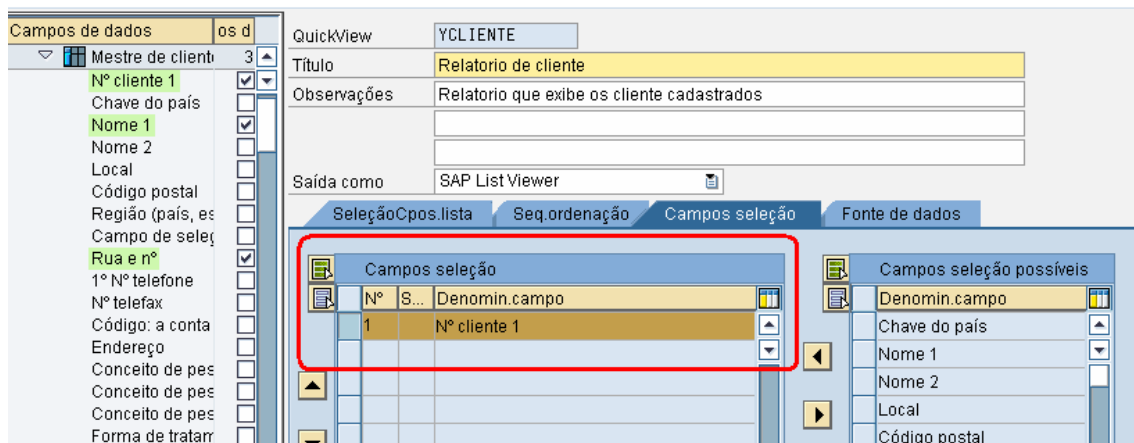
Campos de dados | os d
Mestre de client 3
Nº cliente 1
Chave do país
Nome 1
Nome 2
Local
Código postal
Região (país, es
Campo de seleç
Rua e nº
1º Nº telefone
Nº telefax
Código: a conta
Endereço
Conceito de pes
Conceito de pes
Conceito de pes
Forma de tratam

QuickView YCLIENTE
Título Relatorio de cliente
Observações Relatorio que exibe os cliente cadastrados

Saída como SAP List Viewer

SeleçãoCpos.lista | Seq.ordenação | Campos seleção | Fonte de dados

Campos seleção

| Nº | S... | Denomin.campo |
|---|---|---|
| 1 | | Nº cliente 1 |

Campos seleção possíveis

| Denomin.campo |
|---|
| Chave do país |
| Nome 1 |
| Nome 2 |
| Local |
| Código postal |